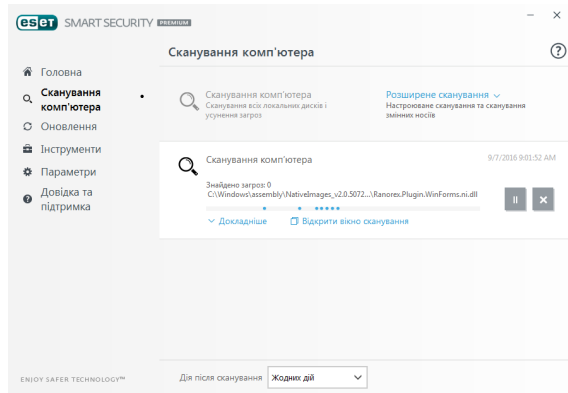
eset SMART SECURITY PREMIUM

Сканування комп'ютера

Головна
Сканування комп'ютера
Оновлення
Інструменти
Параметри
Довідка та підтримка

Сканування комп'ютера
Сканування всіх локальних дисків і усунення загроз

Розширене сканування
Настроюване сканування та сканування змінних носіїв

Сканування комп'ютера
9/7/2016 9:01:52 AM
Знайдено загроз: 0
C:\Windows\assembly\NativeImages_v2.0.5072...\Ranorex.Plugin.WinForms.ni.dll

Докладніше
Відкрити вікно сканування

ENJOY SAFER TECHNOLOGY™

Дія після сканування
Жодних дій